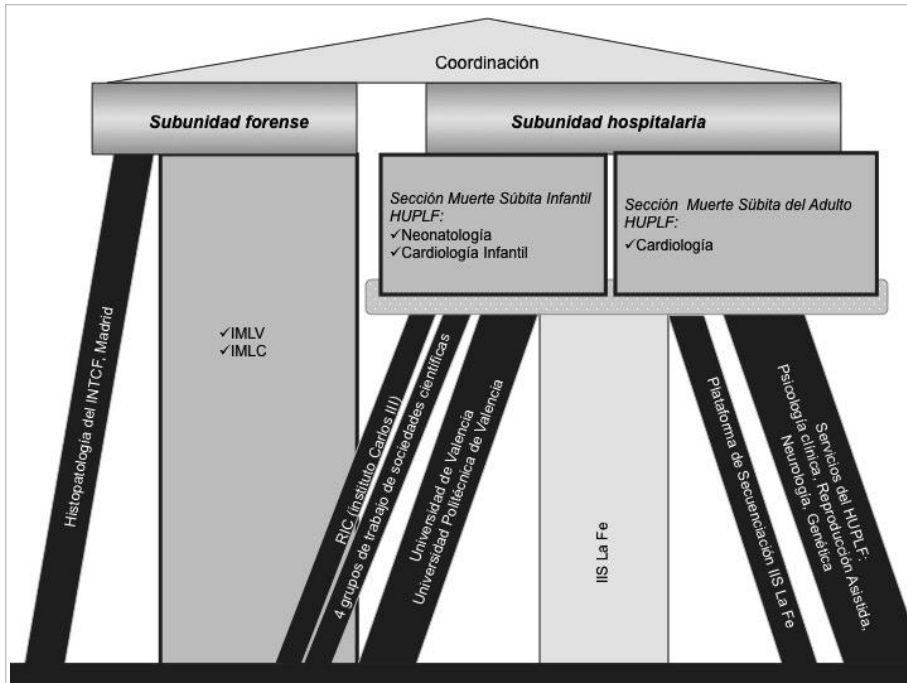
Coordinación

Subunidad forense

Subunidad hospitalaria

Sección Muerte Súbita Infantil HUPLF:
✓Neonatología
✓Cardiología Infantil

Sección Muerte Súbita del Adulto HUPLF:
✓Cardiología

Histopatología del INTCF. Madrid

✓IMLV
✓IMLC

RIC (Instituto Carlos III)

4 grupos de trabajo de sociedades científicas

Universidad de Valencia
Universidad Politécnica de Valencia

IIS La Fe

Plataforma de Secuenciación IIS La Fe

Servicios del HUPLF:
Psicología clínica. Reproducción Asistida.
Neurología. Genética